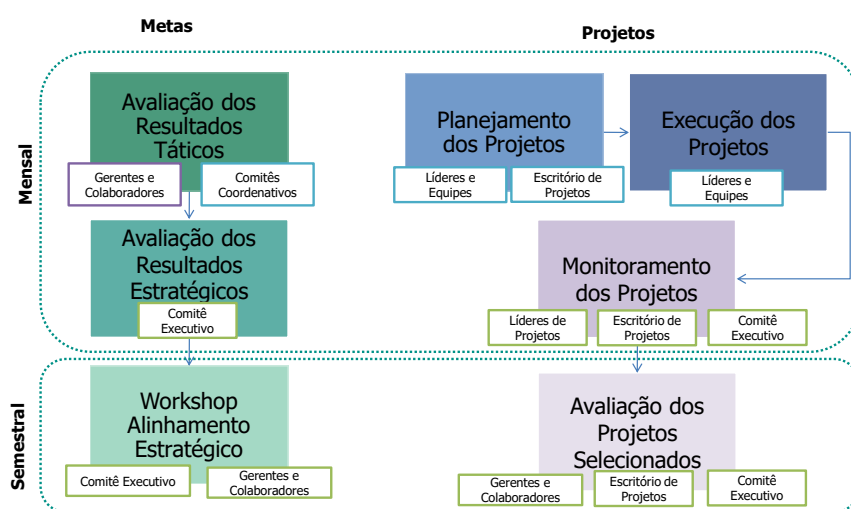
Metas

Projetos

Mensal

Avaliação dos Resultados Táticos

Gerentes e Colaboradores

Comitês Coordenativos

Avaliação dos Resultados Estratégicos

Comitê Executivo

Planejamento dos Projetos

Líderes e Equipes

Escritório de Projetos

Execução dos Projetos

Líderes e Equipes

Monitoramento dos Projetos

Líderes de Projetos

Escritório de Projetos

Comitê Executivo

Semestral

Workshop Alinhamento Estratégico

Comitê Executivo

Gerentes e Colaboradores

Avaliação dos Projetos Selecionados

Gerentes e Colaboradores

Escritório de Projetos

Comitê Executivo